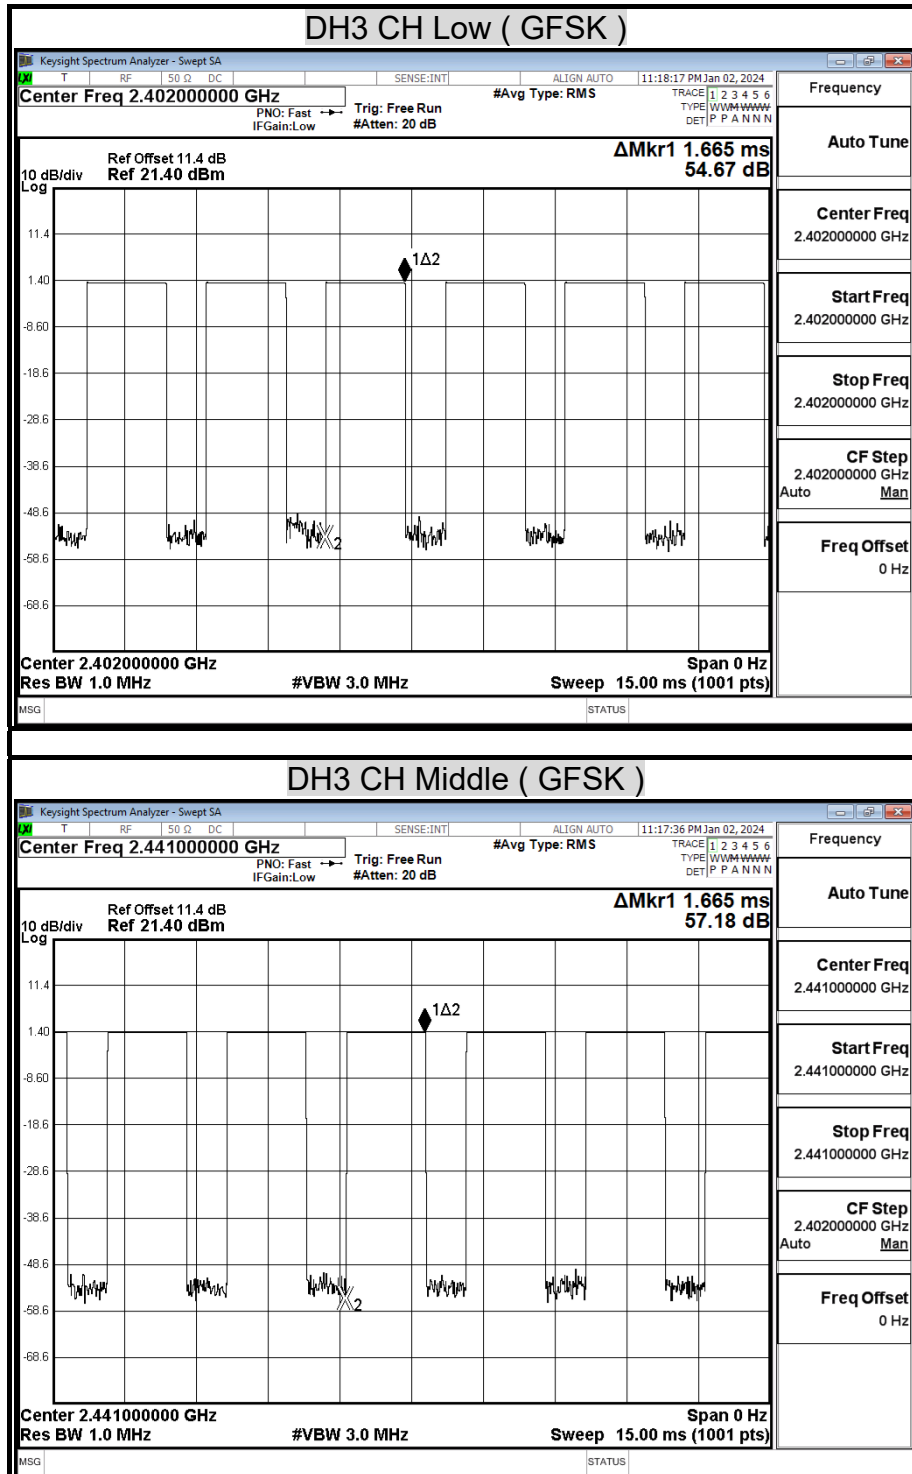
DH3 CH Low ( GFSK )

Keysight Spectrum Analyzer - Swept SA
LXI T RF 50 Ω DC SENSE:INT ALIGN AUTO 11:18:17 PM Jan 02, 2024
Center Freq 2.402000000 GHz
PNO: Fast IFGain:Low
Trig: Free Run #Atten: 20 dB
#Avg Type: RMS
TRACE 1 2 3 4 5 6
TYPE WWWWWW
DET P P A N N N
Frequency

Ref Offset 11.4 dB
10 dB/div Ref 21.40 dBm
Log
ΔMkr1 1.665 ms
54.67 dB

11.4
1.40
-8.60
-18.6
-28.6
-38.6
-48.6
-58.6
-68.6

1Δ2
X2

Center 2.402000000 GHz
Res BW 1.0 MHz
#VBW 3.0 MHz
Span 0 Hz
Sweep 15.00 ms (1001 pts)
MSG
STATUS

Auto Tune
Center Freq
2.402000000 GHz
Start Freq
2.402000000 GHz
Stop Freq
2.402000000 GHz
CF Step
2.402000000 GHz
Auto Man
Freq Offset
0 Hz

DH3 CH Middle ( GFSK )

Keysight Spectrum Analyzer - Swept SA
LXI T RF 50 Ω DC SENSE:INT ALIGN AUTO 11:17:36 PM Jan 02, 2024
Center Freq 2.441000000 GHz
PNO: Fast IFGain:Low
Trig: Free Run #Atten: 20 dB
#Avg Type: RMS
TRACE 1 2 3 4 5 6
TYPE WWWWWW
DET P P A N N N
Frequency

Ref Offset 11.4 dB
10 dB/div Ref 21.40 dBm
Log
ΔMkr1 1.665 ms
57.18 dB

11.4
1.40
-8.60
-18.6
-28.6
-38.6
-48.6
-58.6
-68.6

1Δ2
X2

Center 2.441000000 GHz
Res BW 1.0 MHz
#VBW 3.0 MHz
Span 0 Hz
Sweep 15.00 ms (1001 pts)
MSG
STATUS

Auto Tune
Center Freq
2.441000000 GHz
Start Freq
2.441000000 GHz
Stop Freq
2.441000000 GHz
CF Step
2.402000000 GHz
Auto Man
Freq Offset
0 Hz